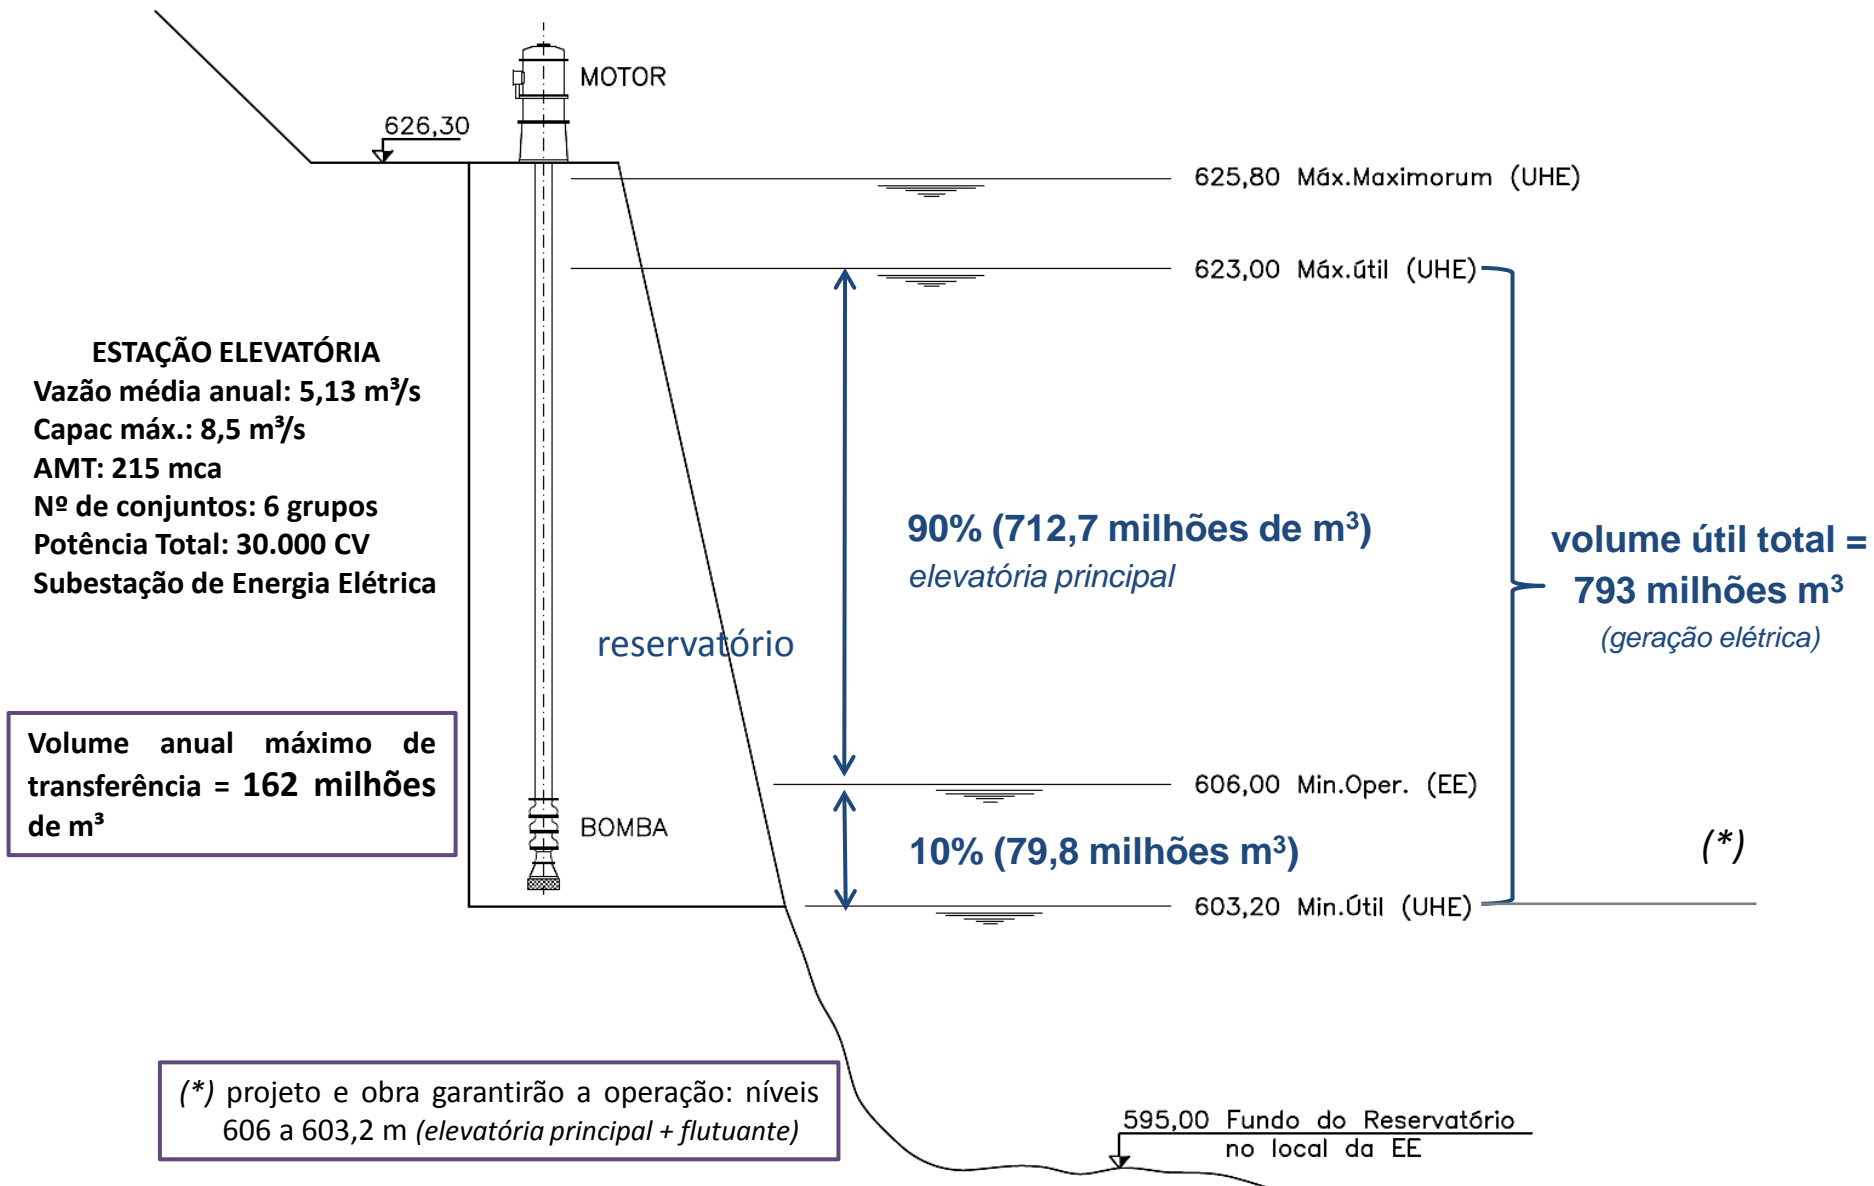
MOTOR

626,30

625,80 Máx.Maximorum (UHE)

623,00 Máx.útil (UHE)

ESTAÇÃO ELEVATÓRIA
Vazão média anual: 5,13 m³/s
Capac máx.: 8,5 m³/s
AMT: 215 mca
Nº de conjuntos: 6 grupos
Potência Total: 30.000 CV
Subestação de Energia Elétrica

90% (712,7 milhões de m$^3$)
elevatória principal

volume útil total = 793 milhões m$^3$
(geração elétrica)

reservatório

Volume anual máximo de transferência = 162 milhões de m³

606,00 Min.Oper. (EE)

BOMBA

10% (79,8 milhões m$^3$)

(*)

603,20 Min.Útil (UHE)

(*) projeto e obra garantirão a operação: níveis 606 a 603,2 m (elevatória principal + flutuante)

595,00 Fundo do Reservatório no local da EE